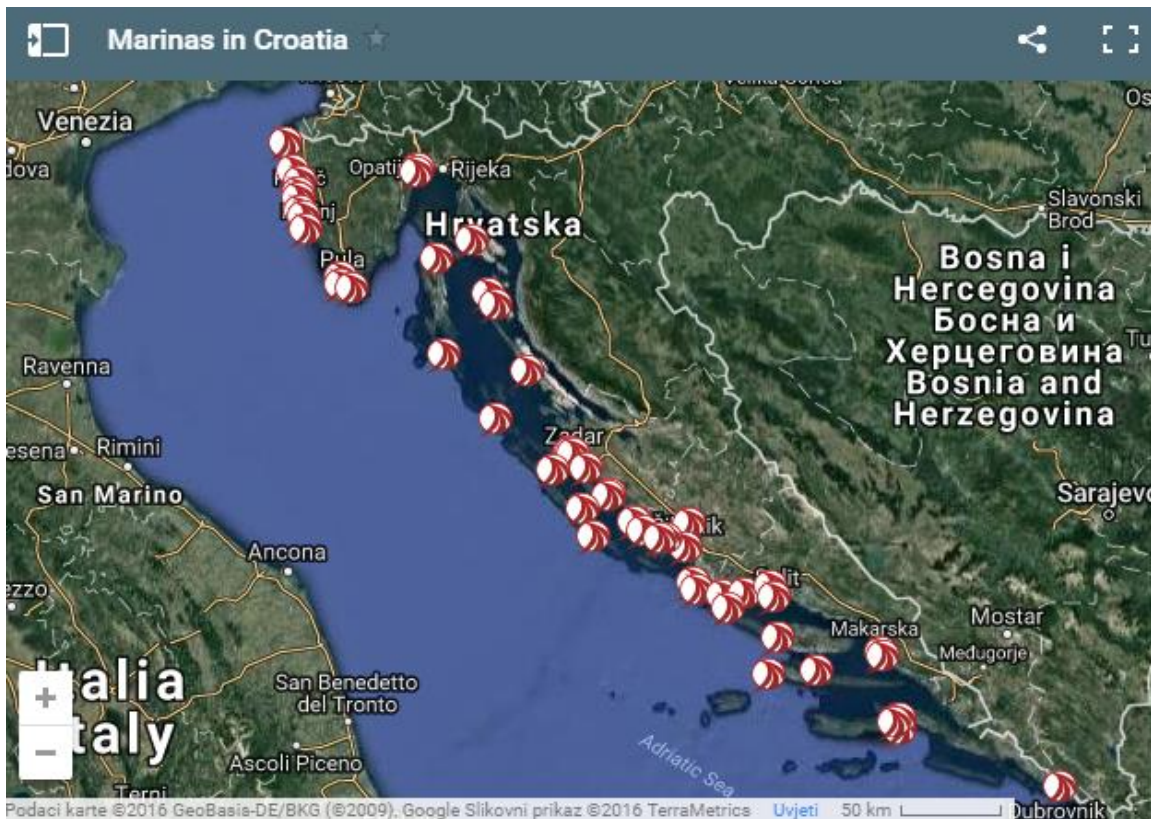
Marinas in Croatia

Venezia
dova
Opatij
Rijeka
Pula
Hrvatska
Slavonski Brod
Bosna i Hercegovina
Босна и Херцеговина
Bosnia and Herzegovina
Ravenna
Zadar
esena
Rimini
San Marino
Sarajevo
Ancona
ezzo
Split
Makarska
Mostar
Međugorje
Italia
Italy
San Benedetto del Tronto
Ascoli Piceno
Adriatic Sea
Terni
Dubrovnik
+
−
Podaci karte ©2016 GeoBasis-DE/BKG (©2009), Google Slikovni prikaz ©2016 TerraMetrics Uvjeti 50 km